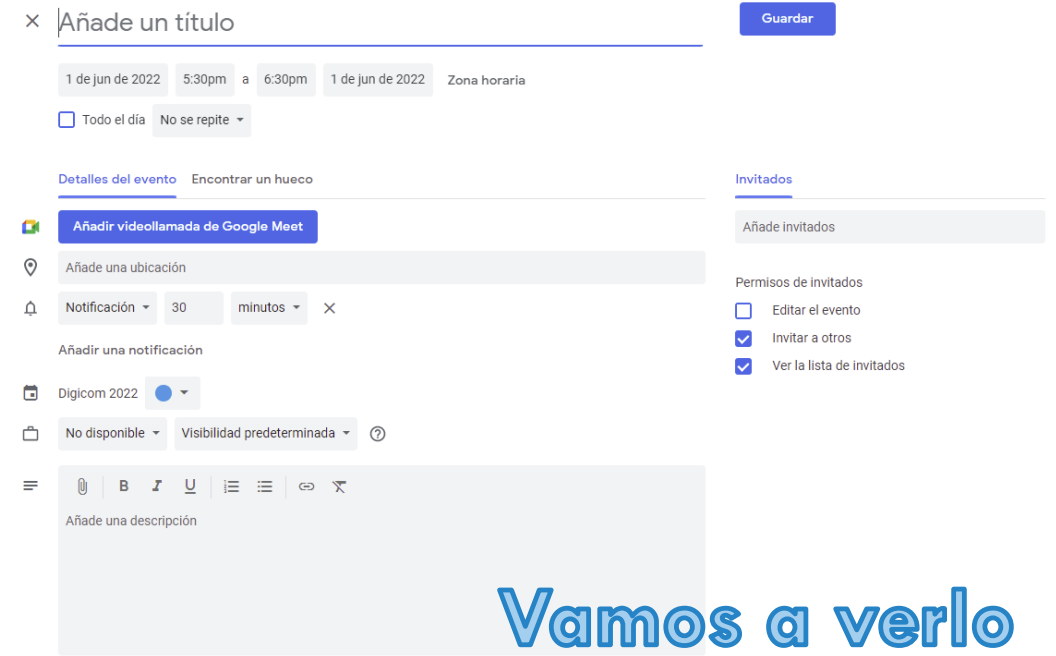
Añade un título

Guardar

1 de jun de 2022 5:30pm a 6:30pm 1 de jun de 2022 Zona horaria

Todo el día No se repite

Detalles del evento Encontrar un hueco

Añadir videollamada de Google Meet

Añade una ubicación

Notificación 30 minutos

Añadir una notificación

Digicom 2022

No disponible Visibilidad predeterminada

B I U

Añade una descripción

Invitados

Añade invitados

Permisos de invitados

Editar el evento

Invitar a otros

Ver la lista de invitados

Vamos a verlo